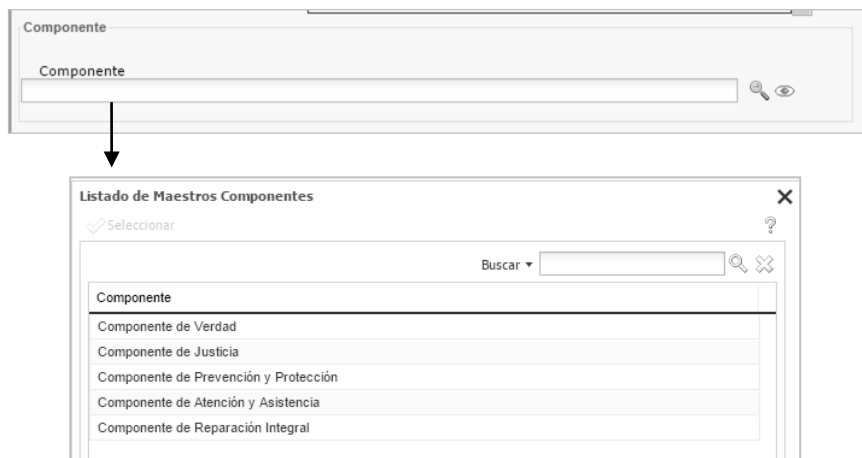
Componente

Componente

Listado de Maestros Componentes

Seleccionar

?

Buscar ▾

| Componente |
|---|
| Componente de Verdad |
| Componente de Justicia |
| Componente de Prevención y Protección |
| Componente de Atención y Asistencia |
| Componente de Reparación Integral |